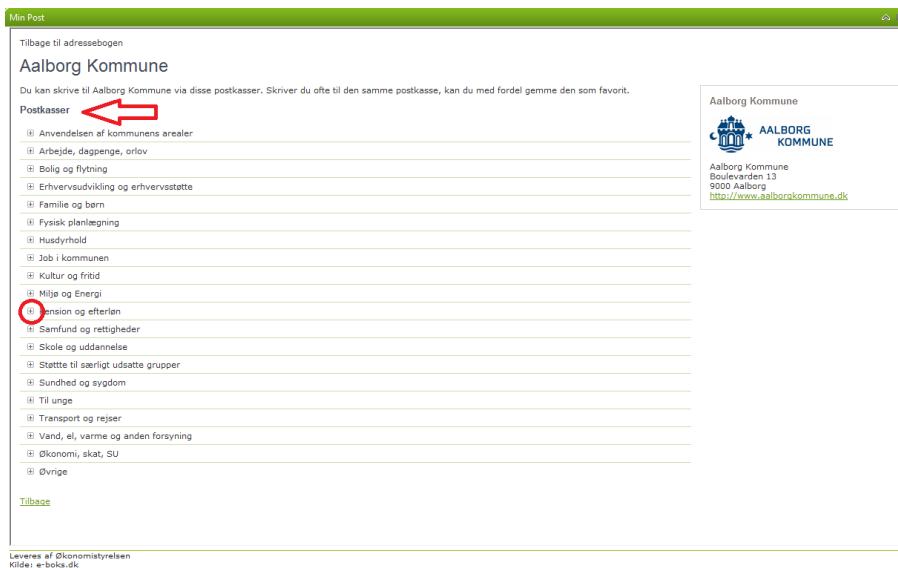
Min Post

Tilbage til adressebogen

Aalborg Kommune

Du kan skrive til Aalborg Kommune via disse postkasser. Skriver du ofte til den samme postkasse, kan du med fordel gemme den som favorit.

Postkasser

⊞ Anvendelsen af kommunens arealer
⊞ Arbejde, dagpenge, orlov
⊞ Bolig og flytning
⊞ Erhvervsudvikling og erhvervsstøtte
⊞ Familie og børn
⊞ Fysisk planlægning
⊞ Husdyrhold
⊞ Job i kommunen
⊞ Kultur og fritid
⊞ Miljø og Energi
⊞ Pension og efterløn
⊞ Samfund og rettigheder
⊞ Skole og uddannelse
⊞ Støttte til særligt udsatte grupper
⊞ Sundhed og sygdom
⊞ Til unge
⊞ Transport og rejser
⊞ Vand, el, varme og anden forsyning
⊞ Økonomi, skat, SU
⊞ Øvrige

Tilbage

Aalborg Kommune

AALBORG KOMMUNE

Aalborg Kommune
Boulevarden 13
9000 Aalborg
http://www.aalborgkommune.dk

Leveres af Økonomistyrelsen
Kilde: e-boks.dk